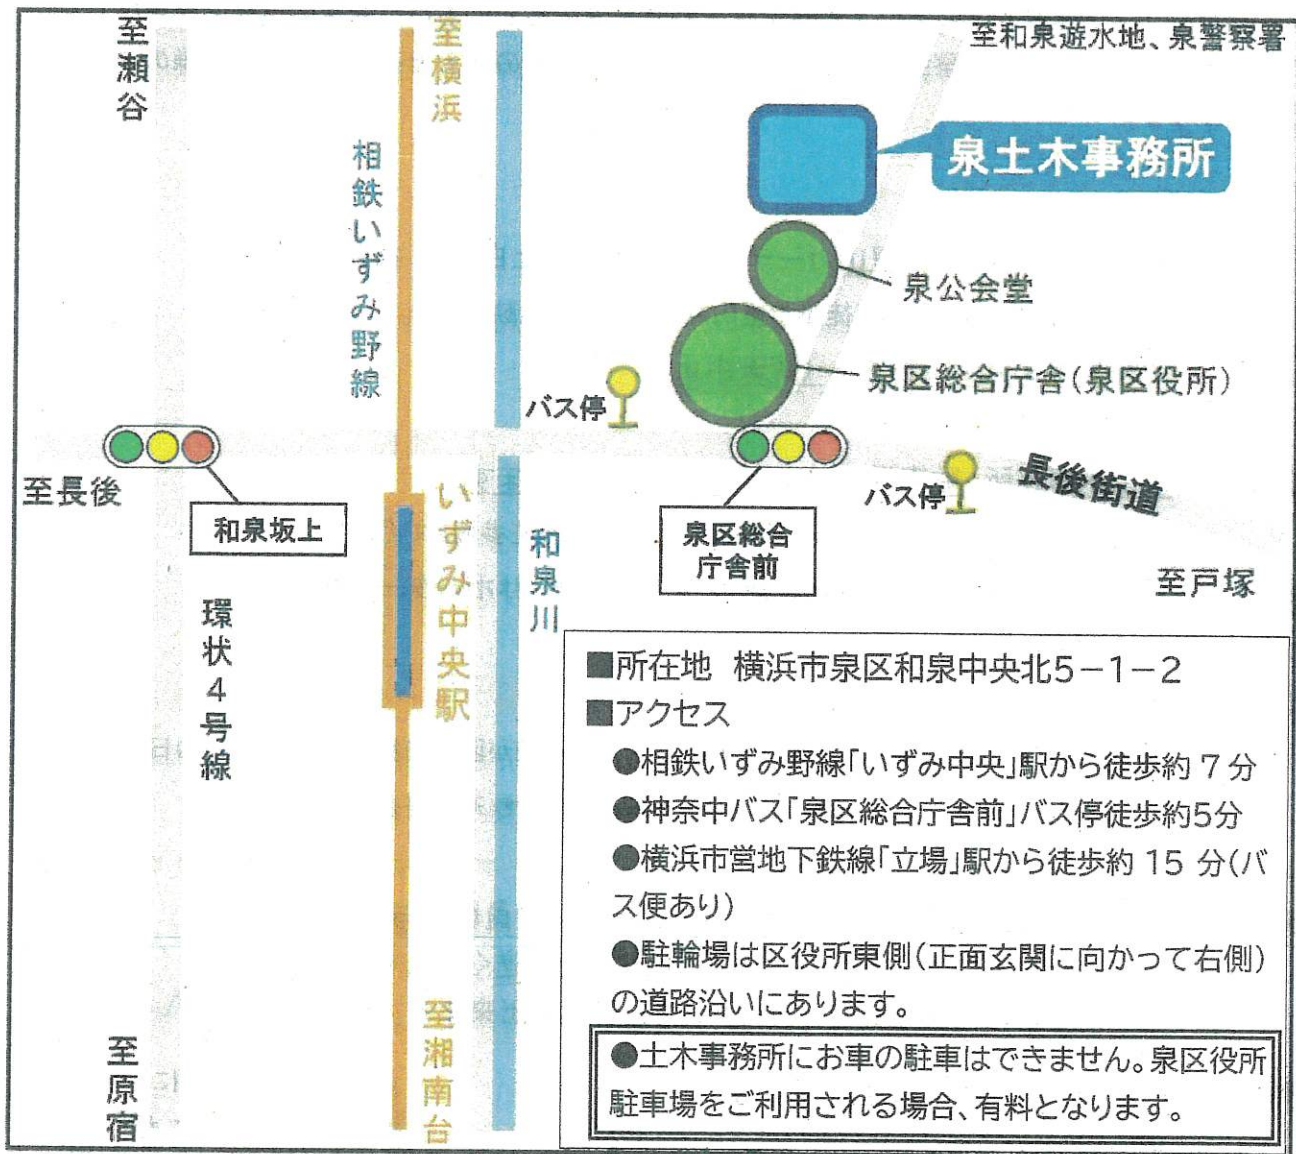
至瀬谷

至横浜

相鉄いずみ野線

至和泉遊水地、泉警察署

泉土木事務所

泉公会堂

泉区総合庁舎(泉区役所)

バス停

至長後

和泉坂上

いずみ中央駅

和泉川

泉区総合庁舎前

バス停

長後街道

至戸塚

環状4号線

■所在地　横浜市泉区和泉中央北5－1－2
■アクセス
●相鉄いずみ野線「いずみ中央」駅から徒歩約 7 分
●神奈中バス「泉区総合庁舎前」バス停徒歩約5分
●横浜市営地下鉄線「立場」駅から徒歩約 15 分(バス便あり)
●駐輪場は区役所東側(正面玄関に向かって右側)の道路沿いにあります。

●土木事務所にお車の駐車はできません。泉区役所駐車場をご利用される場合、有料となります。

至原宿

至湘南台